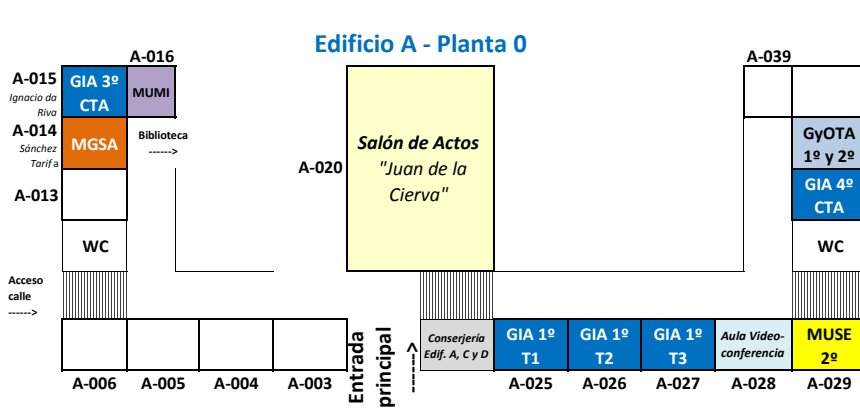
Edificio A - Planta 0

A-016

A-015
Ignacio da Riva
GIA 3º CTA
MUMI

A-014
Sánchez Tarifa
MGSA
Biblioteca
------>

A-013

WC

Acceso calle
------>

A-020
Salón de Actos
"Juan de la Cierva"

A-039

GyOTA 1º y 2º
GIA 4º CTA

WC

A-006
A-005
A-004
A-003

Entrada principal
------>

Conserjería Edif. A, C y D

GIA 1º T1
GIA 1º T2
GIA 1º T3
Aula Video-conferencia
MUSE 2º

A-025
A-026
A-027
A-028
A-029